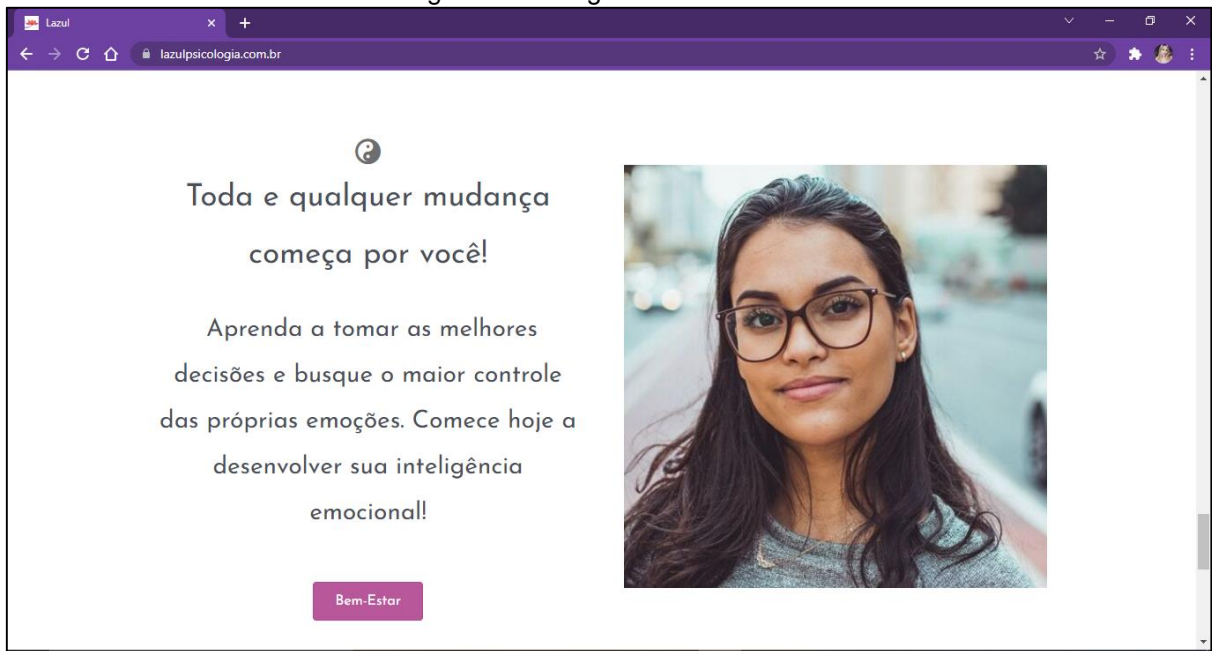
Lazul

lazulpsicologia.com.br

Toda e qualquer mudança começa por você!

Aprenda a tomar as melhores decisões e busque o maior controle das próprias emoções. Comece hoje a desenvolver sua inteligência emocional!

Bem-Estar